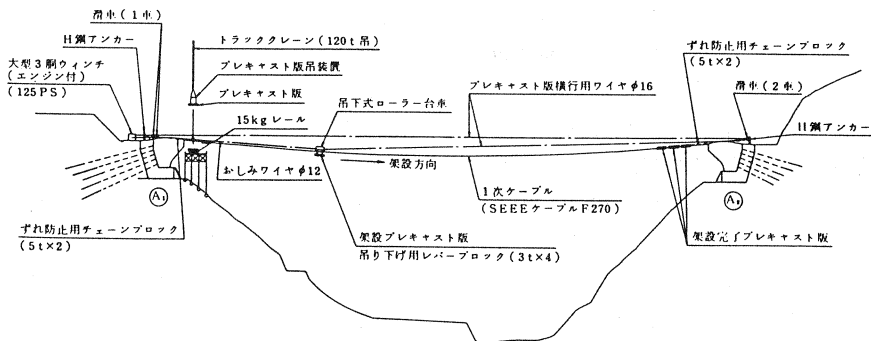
滑車（1車）
H鋼アンカー
トラッククレーン（120t吊）
大型3胴ウィンチ（エンジン付）（125PS）
プレキャスト版吊装置
プレキャスト版
15kgレール
吊下式ローラー台車
プレキャスト版横行用ワイヤ$\phi$16
ずれ防止用チェーンブロック（5t×2）
滑車（2車）
H鋼アンカー
おしみワイヤ$\phi$12
架設方向
1次ケーブル（SEEEケーブルF270）
$A_1$
$A_2$
ずれ防止用チェーンブロック（5t×2）
架設プレキャスト版
吊り下げ用レバーブロック（3t×4）
架設完了プレキャスト版